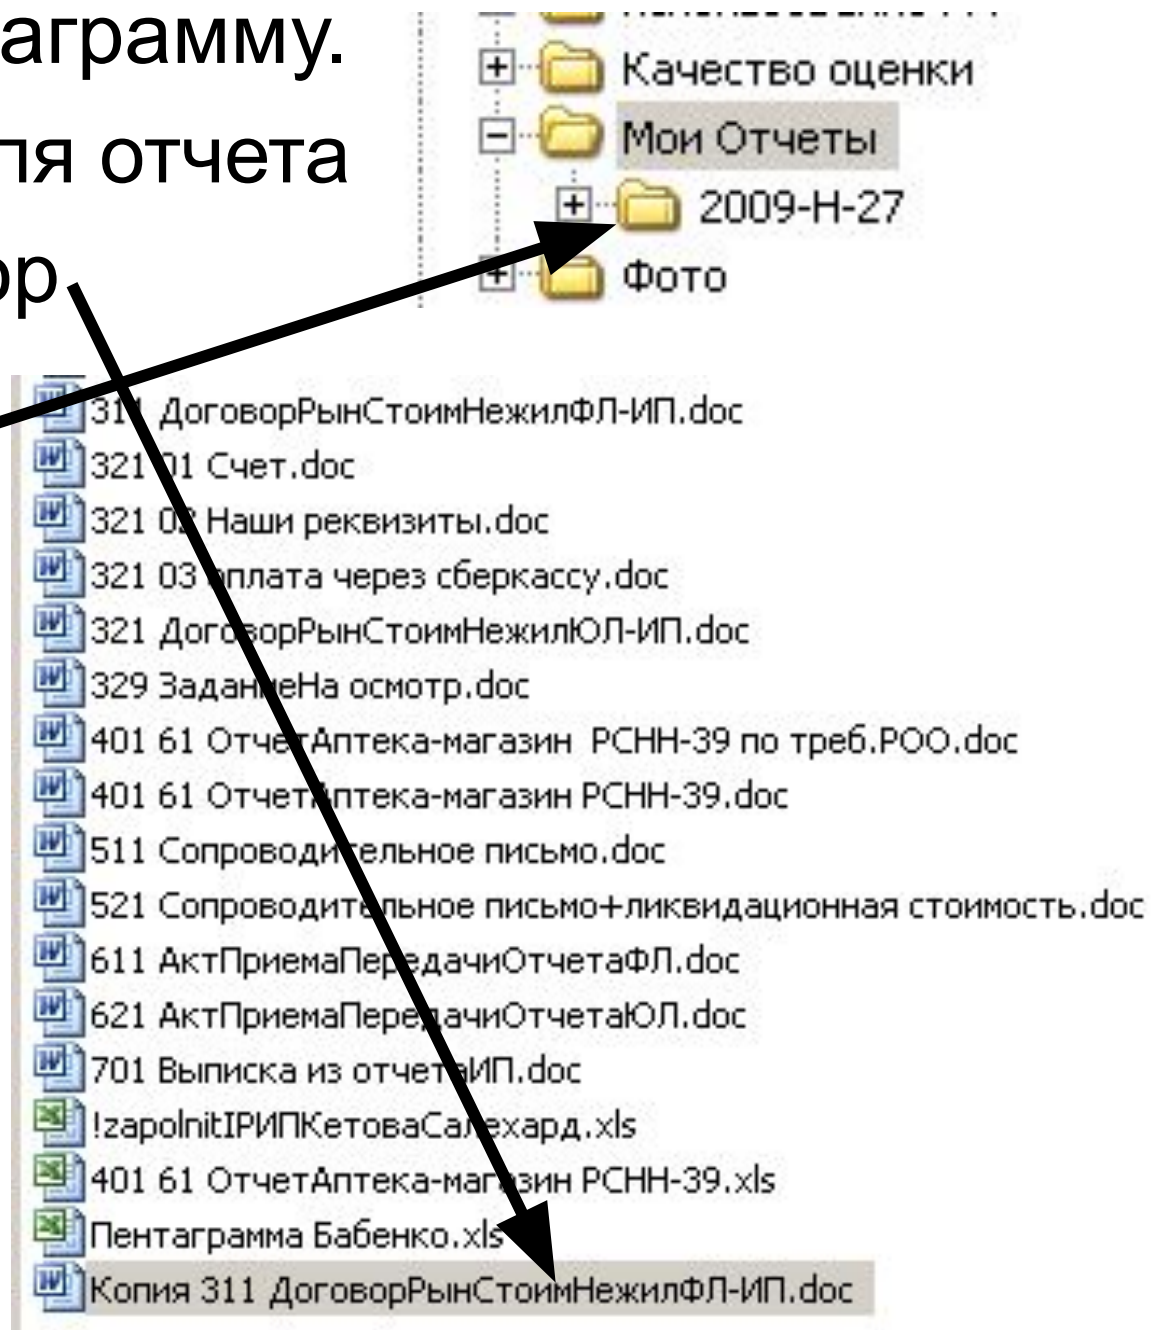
аграмму.
ля отчета
ор.

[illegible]
Качество оценки
Мои Отчеты
2009-Н-27
Фото

311 ДоговорРынСтоимНежилФЛ-ИП.doc
321 01 Счет.doc
321 02 Наши реквизиты.doc
321 03 оплата через сберкассу.doc
321 ДоговорРынСтоимНежилЮЛ-ИП.doc
329 ЗаданиеНа осмотр.doc
401 61 ОтчетАптека-магазин РСНН-39 по треб.РОО.doc
401 61 ОтчетАптека-магазин РСНН-39.doc
511 Сопроводительное письмо.doc
521 Сопроводительное письмо+ликвидационная стоимость.doc
611 АктПриемаПередачиОтчетаФЛ.doc
621 АктПриемаПередачиОтчетаЮЛ.doc
701 Выписка из отчетаИП.doc
!zapolnitIPИПКетоваСалехард.xls
401 61 ОтчетАптека-магазин РСНН-39.xls
Пентаграмма Бабенко.xls
Копия 311 ДоговорРынСтоимНежилФЛ-ИП.doc